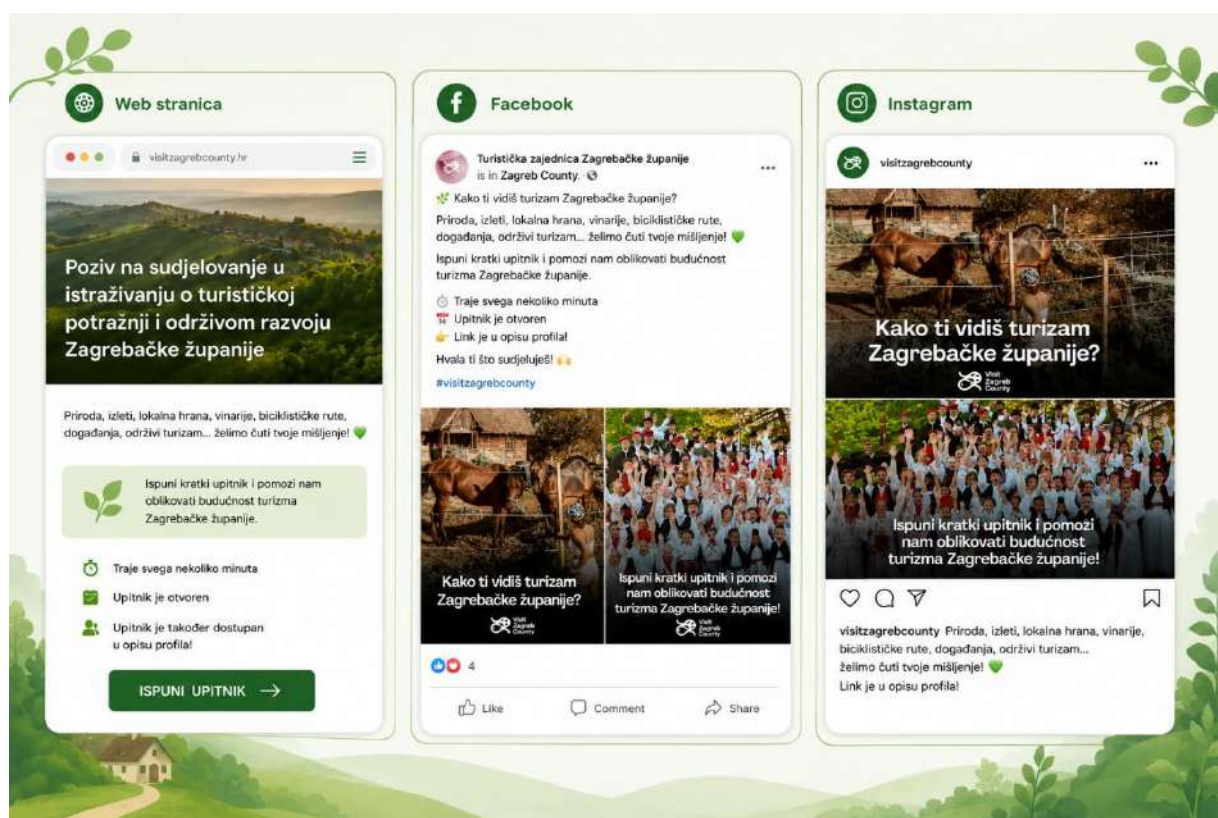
Web stranica

visitzagrebcounty.hr

Poziv na sudjelovanje u istraživanju o turističkoj potražnji i održivom razvoju Zagrebačke županije

Priroda, izleti, lokalna hrana, vinarije, biciklističke rute, događanja, održivi turizam... želimo čuti tvoje mišljenje! 💚

Ispuni kratki upitnik i pomozi nam oblikovati budućnost turizma Zagrebačke županije.

Traje svega nekoliko minuta

Upitnik je otvoren

Upitnik je također dostupan u opisu profila!

ISPUNI UPITNIK →

Facebook

Turistička zajednica Zagrebačke županije is in Zagreb County.

Kako ti vidiš turizam Zagrebačke županije?

Priroda, izleti, lokalna hrana, vinarije, biciklističke rute, događanja, održivi turizam... želimo čuti tvoje mišljenje! 💚

Ispuni kratki upitnik i pomozi nam oblikovati budućnost turizma Zagrebačke županije.

Traje svega nekoliko minuta
Upitnik je otvoren
Link je u opisu profila!

Hvala ti što sudjeluješ! 🙌

#visitzagrebcounty

Kako ti vidiš turizam Zagrebačke županije?

Visit Zagreb County

Ispuni kratki upitnik i pomozi nam oblikovati budućnost turizma Zagrebačke županije!

Visit Zagreb County

4

Like Comment Share

Instagram

visitzagrebcounty

Kako ti vidiš turizam Zagrebačke županije?

Visit Zagreb County

Ispuni kratki upitnik i pomozi nam oblikovati budućnost turizma Zagrebačke županije!

visitzagrebcounty Priroda, izleti, lokalna hrana, vinarije, biciklističke rute, događanja, održivi turizam... želimo čuti tvoje mišljenje! 💚
Link je u opisu profila!